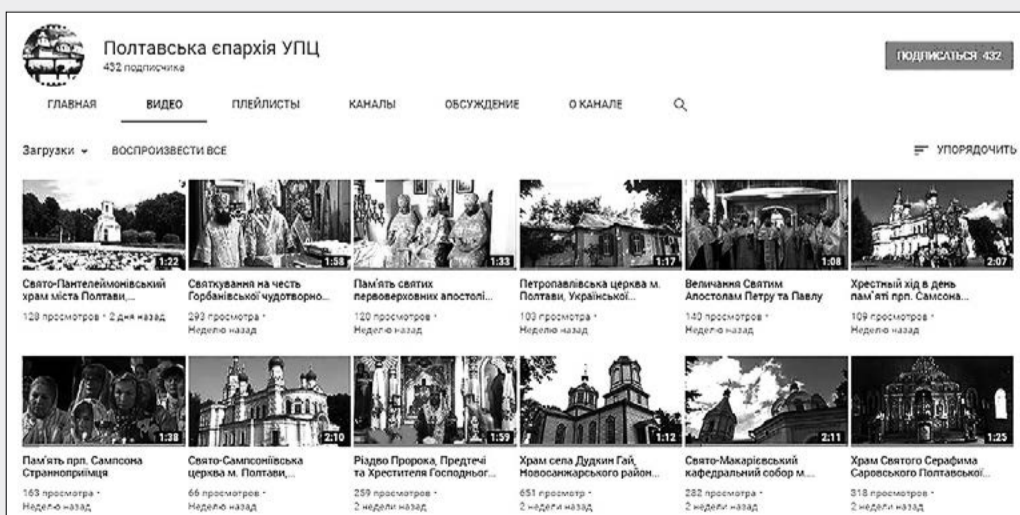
Полтавська єпархія УПЦ
432 подписчика

ПОДПИСАТЬСЯ 432

ГЛАВНАЯ
ВИДЕО
ПЛЕЙЛИСТЫ
КАНАЛЫ
ОБСУЖДЕНИЕ
О КАНАЛЕ

Загрузки
ВОСПРОИЗВЕСТИ ВСЕ
УПОРЯДОЧИТЬ

1:22
Свято-Пантелеймонівський храм міста Полтави,...
128 просмотров • 2 дня назад

1:58
Святкування на честь Горбанівської чудотворно...
293 просмотра • Неделю назад

1:33
Пам'ять святих первоверховних апостолі...
120 просмотров • Неделю назад

1:17
Петропавлівська церква м. Полтави, Української...
103 просмотра • Неделю назад

1:08
Величання Святим Апостолам Петру та Павлу
140 просмотров • Неделю назад

2:07
Хрестный хід в день пам'яті прп. Самсона...
109 просмотров • Неделю назад

1:38
Пам'ять прп. Сампсона Странноприїмця
163 просмотра • Неделю назад

2:10
Свято-Сампсоніївська церква м. Полтави,...
66 просмотров • Неделю назад

1:59
Різдво Пророка, Предтечі та Хрестителя Господньог...
259 просмотров • 2 недели назад

1:12
Храм села Дудкин Гай, Новосанжарського район...
651 просмотр • 2 недели назад

2:11
Свято-Макаріївський кафедральний собор м....
282 просмотра • 2 недели назад

1:25
Храм Святого Серафима Саровського Полтавської...
318 просмотров • 2 недели назад